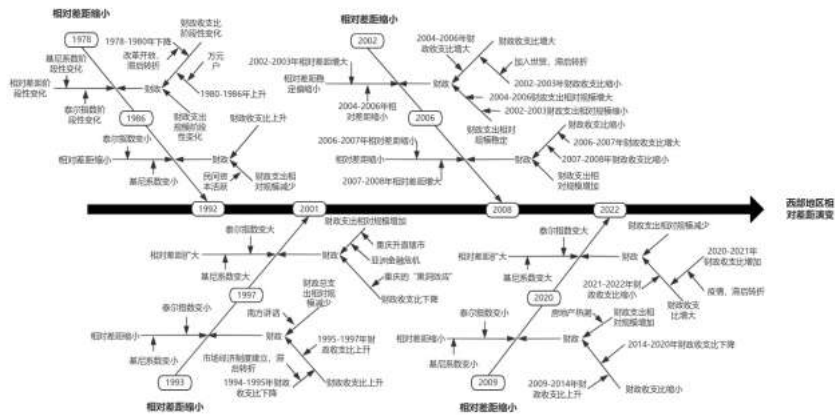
相对差距缩小

1978

1978-1980年下降

财政收支比阶段性变化

改革开放，路径转折

万元户

基尼系数阶段性变化

相对差距阶段性变化

财政

泰尔指数阶段性变化

1980-1986年上升

财政收支规模阶段性变化

1986

财政收支比上升

泰尔指数变小

相对差距缩小

财政

基尼系数变小

民间资本活跃

财政支出相对规模减少

1992

相对差距缩小

2002

2004-2006年财政收支比增大

财政收支比增大

2002-2003年相对差距增大

加入世贸，路径转折

相对差距稳定偏缩小

财政

2002-2003年财政收支比缩小

2004-2006年相对差距缩小

2004-2006财政支出相对规模增大

2006

2002-2003财政支出相对规模缩小

财政支出相对规模稳定

2006-2007年相对差距缩小

财政收支比缩小

相对差距缩小

2006-2007年财政收支比增大

财政

2007-2008年财政收支比缩小

2007-2008年相对差距增大

财政支出相对规模增加

2008

2001

2022

西部地区相对差距演变

泰尔指数变大

财政支出相对规模增加

重庆开直辖市

相对差距扩大

财政

亚洲金融危机

基尼系数变大

重庆的“黑网吧”

财政收支比下降

1997

泰尔指数变小

南方讲话

财政总支出相对规模减少

相对差距缩小

财政

1995-1997年财政收支比上升

基尼系数变小

市场经济制度建立，路径转折

1994-1995年财政收支比下降

财政收支比上升

1993

相对差距缩小

泰尔指数变大

财政支出相对规模减少

相对差距扩大

财政

2020-2021年财政收支比增加

基尼系数变大

2021-2022年财政收支比缩小

疫情，路径转折

财政收支比增大

2020

泰尔指数变小

房地产热潮

财政支出相对规模增加

相对差距缩小

财政

2014-2020年财政收支比下降

基尼系数变小

2009-2014年财政收支比上升

财政收支比缩小

2009

相对差距缩小